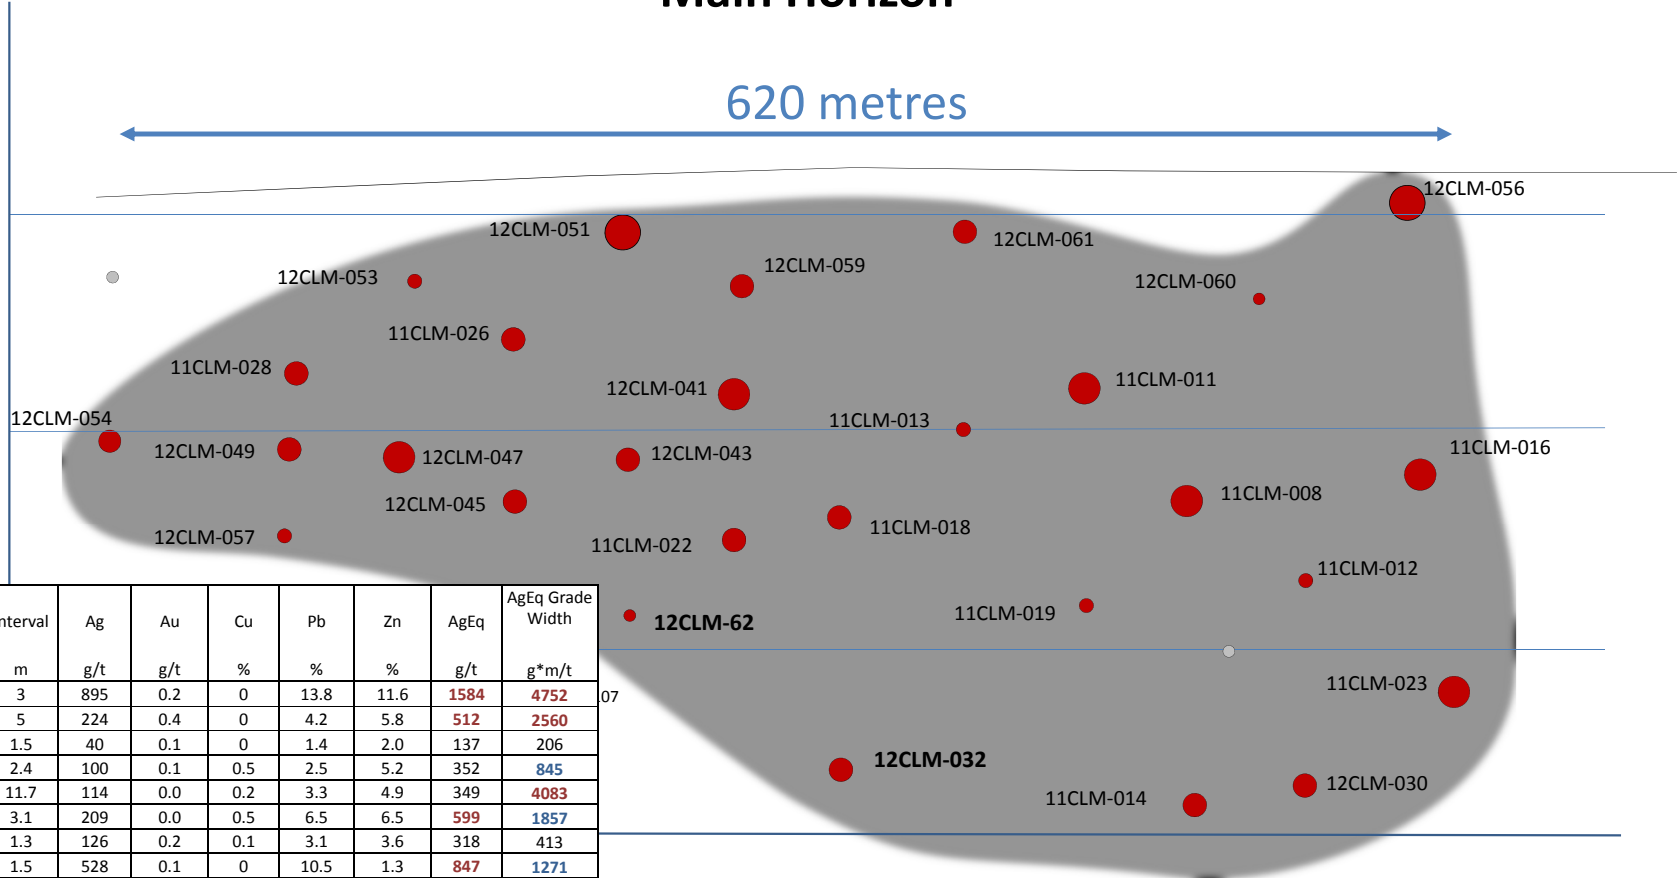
620 metres

12CLM-056
12CLM-051
12CLM-061
12CLM-053
12CLM-059
12CLM-060
11CLM-026
11CLM-028
12CLM-041
11CLM-011
12CLM-054
11CLM-013
12CLM-049
12CLM-047
12CLM-043
11CLM-016
12CLM-045
11CLM-008
12CLM-057
11CLM-018
11CLM-022
11CLM-012
12CLM-62
11CLM-019
11CLM-023
12CLM-032
12CLM-030
11CLM-014
07

| nterval m | Ag g/t | Au g/t | Cu % | Pb % | Zn % | AgEq g/t | AgEq Grade Width g*m/t |
|---|---|---|---|---|---|---|---|
| 3 | 895 | 0.2 | 0 | 13.8 | 11.6 | 1584 | 4752 |
| 5 | 224 | 0.4 | 0 | 4.2 | 5.8 | 512 | 2560 |
| 1.5 | 40 | 0.1 | 0 | 1.4 | 2.0 | 137 | 206 |
| 2.4 | 100 | 0.1 | 0.5 | 2.5 | 5.2 | 352 | 845 |
| 11.7 | 114 | 0.0 | 0.2 | 3.3 | 4.9 | 349 | 4083 |
| 3.1 | 209 | 0.0 | 0.5 | 6.5 | 6.5 | 599 | 1857 |
| 1.3 | 126 | 0.2 | 0.1 | 3.1 | 3.6 | 318 | 413 |
| 1.5 | 528 | 0.1 | 0 | 10.5 | 1.3 | 847 | 1271 |